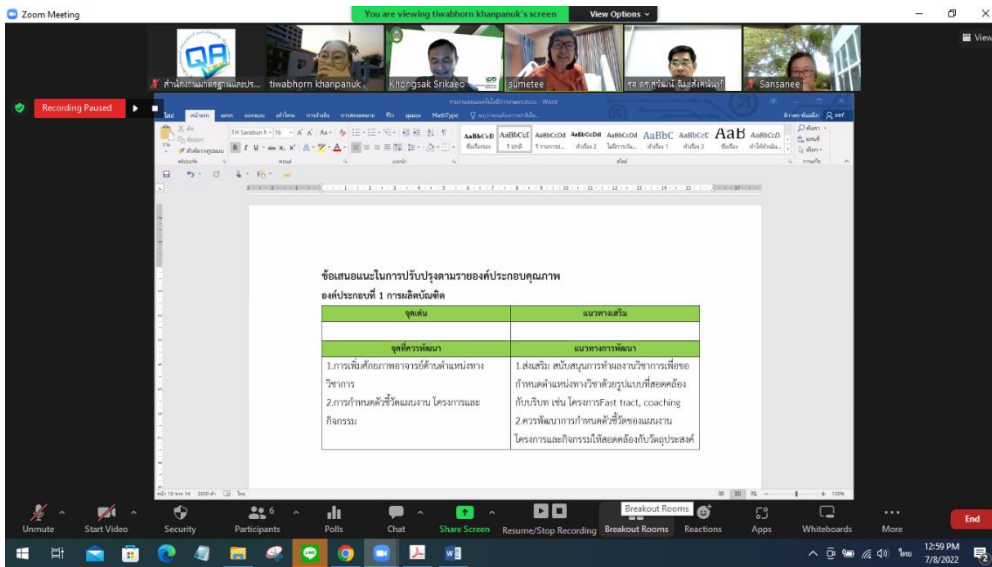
Zoom Meeting

You are viewing tiwabhorn khanpanuk's screen

View Options

View

สำนักงานมาตรฐานและประ... tiwabhorn khanpanuk... Khongsak Srikaeo sumetee รศ.ดร.ศรัณย์ ธิติลักษณ์ Sansanee

Recording Paused

ข้อเสนอแนะในการปรับปรุงตามรายองค์ประกอบคุณภาพ

องค์ประกอบที่ 1 การผลิตบัณฑิต

| จุดเด่น | แนวทางเสริม |
|---|---|
| | |
| จุดที่ควรพัฒนา | แนวทางการพัฒนา |
| 1.การเพิ่มศักยภาพอาจารย์ด้านตำแหน่งทางวิชาการ<br>2.การกำหนดตัวชี้วัดแผนงาน โครงการและกิจกรรม | 1.ส่งเสริม สนับสนุนการทำผลงานวิชาการเพื่อขอกำหนดตำแหน่งทางวิชาด้วยรูปแบบที่สอดคล้องกับบริบท เช่น โครงการFast tract, coaching<br>2.ควรพัฒนาการกำหนดตัวชี้วัดของแผนงาน โครงการและกิจกรรมให้สอดคล้องกับวัตถุประสงค์ |

Unmute Start Video Security 6 Participants Polls Chat Share Screen Resume/Stop Recording Breakout Rooms Breakout Rooms Reactions Apps Whiteboards More End

12:59 PM
7/8/2022